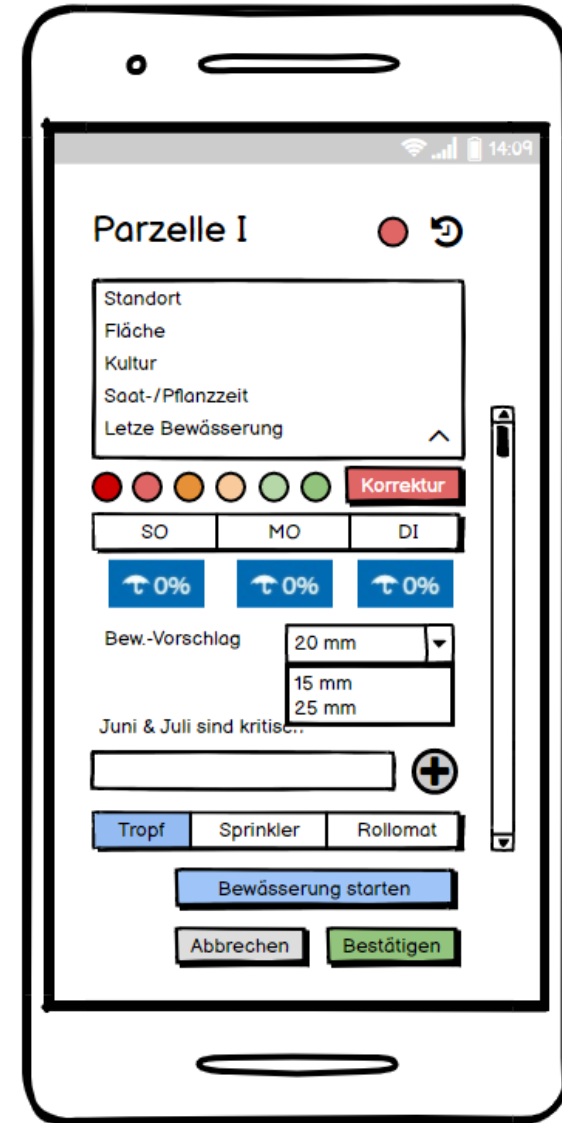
14:09

Parzelle I

Standort
Fläche
Kultur
Saat-/Pflanzzeit
Letze Bewässerung

Korrektur

| SO | MO | DI |
|---|---|---|

0%
0%
0%

Bew.-Vorschlag
20 mm
15 mm
25 mm

Juni & Juli sind kritisc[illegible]

| Tropf | Sprinkler | Rollomat |
|---|---|---|

Bewässerung starten

Abbrechen
Bestätigen